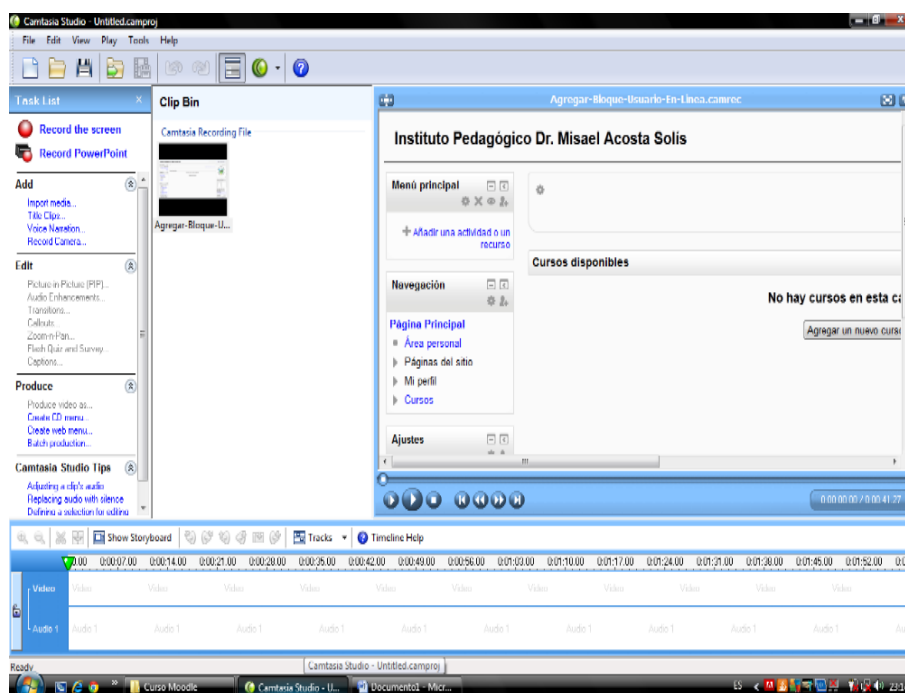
Camtasia Studio - Untitled.camproj

File Edit View Play Tools Help

Task List

Record the screen
Record PowerPoint

Add
Import media...
Title Clips...
Voice Narration...
Record Camera...

Edit
Picture in Picture (PIP)...
Audio Enhancements...
Transitions...
Callouts...
Zoom-n-Pan...
Flash Quiz and Survey...
Captions...

Produce
Produce video as...
Create CD menu...
Create web menu...
Batch production...

Camtasia Studio Tips
Adjusting a clip's audio
Replacing audio with silence
Defining a selection for editing

Clip Bin
Camtasia Recording File
Agregar-Bloque-U...

Agregar-Bloque-Usuario-En-Linea.camrec

Instituto Pedagógico Dr. Misael Acosta Solís

Menú principal
Añadir una actividad o un recurso

Navegación
Página Principal
Área personal
Páginas del sitio
Mi perfil
Cursos

Ajustes

Cursos disponibles
No hay cursos en esta ca
Agregar un nuevo curso

0:00:00:00 / 0:00:41:27

Show Storyboard
Tracks
Timeline Help

0:00 0:00:07:00 0:00:14:00 0:00:21:00 0:00:28:00 0:00:35:00 0:00:42:00 0:00:49:00 0:00:56:00 0:01:03:00 0:01:10:00 0:01:17:00 0:01:24:00 0:01:31:00 0:01:38:00 0:01:45:00 0:01:52:00

Video
Audio 1

Ready
Camtasia Studio - Untitled.camproj

Curso Moodle
Camtasia Studio - U...
Documento1 - Micr...
ES